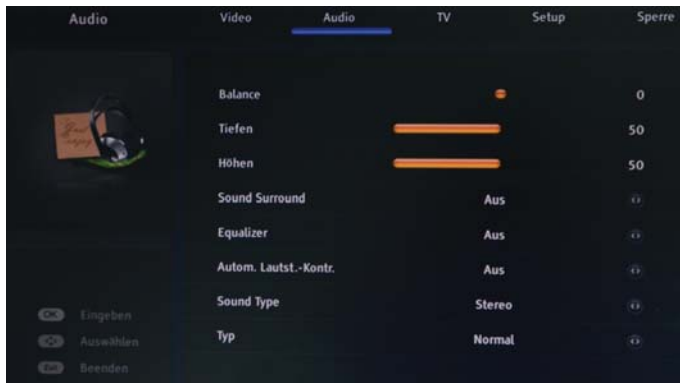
Audio

Video Audio TV Setup Sperre

| | | |
|---|---|---|
| Balance | | 0 |
| Tiefen | | 50 |
| Höhen | | 50 |
| Sound Surround | Aus | |
| Equalizer | Aus | |
| Autom. Lautst.-Kontr. | Aus | |
| Sound Type | Stereo | |
| Typ | Normal | |

OK Eingeben
Auswählen
Exit Beenden